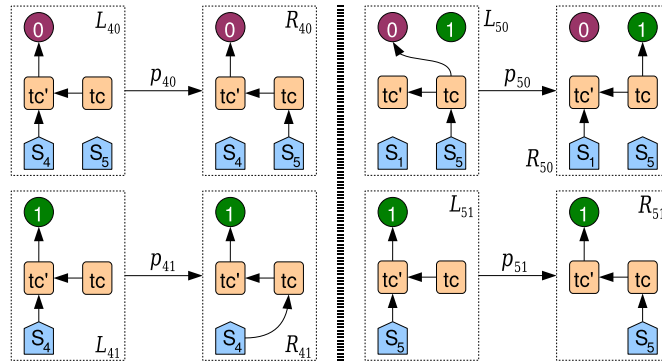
0 $L_{40}$
tc' tc
$S_4$ $S_5$
$p_{40}$
0 $R_{40}$
tc' tc
$S_4$ $S_5$

0 1 $L_{50}$
tc' tc
$S_1$ $S_5$
$p_{50}$
0 1
tc' tc
$R_{50}$ $S_1$ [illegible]

1
tc' tc
$S_4$ $L_{41}$
$p_{41}$
1
tc' tc
$S_4$ $R_{41}$

1 $L_{51}$
tc' tc
$S_5$
$p_{51}$
1 $R_{51}$
tc' tc
$S_5$